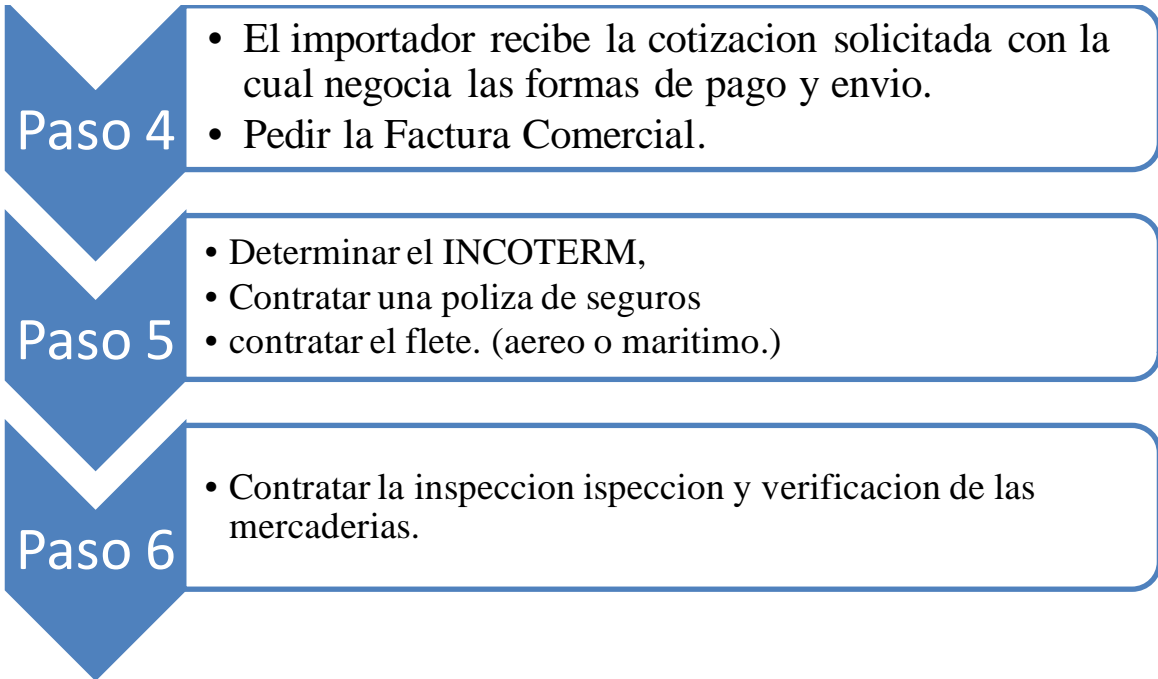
Paso 4

• El importador recibe la cotizacion solicitada con la cual negocia las formas de pago y envio.
• Pedir la Factura Comercial.

Paso 5

• Determinar el INCOTERM,
• Contratar una poliza de seguros
• contratar el flete. (aereo o maritimo.)

Paso 6

• Contratar la inspeccion ispeccion y verificacion de las mercaderias.